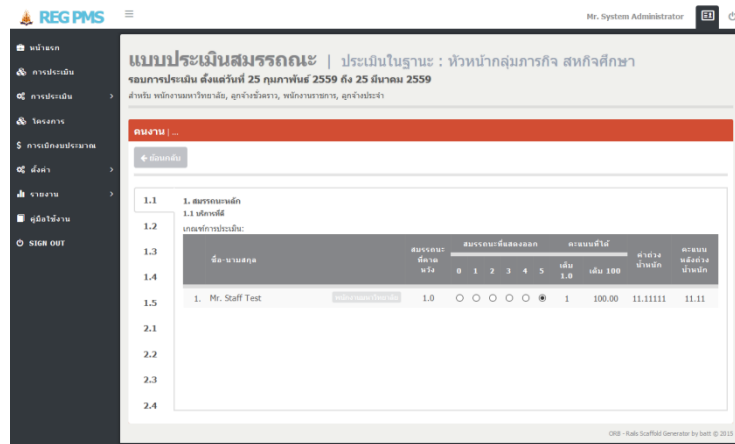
REG PMS

Mr. System Administrator

หน้าแรก
การประเมิน
การประเมิน
โครงการ
การเบิกงบประมาณ
ตั้งค่า
รายงาน
คู่มือใช้งาน
SIGN OUT

แบบประเมินสมรรถณะ | ประเมินในฐานะ : หัวหน้ากลุ่มภารกิจ สหกิจศึกษา

รอบการประเมิน ตั้งแต่วันที่ 25 กุมภาพันธ์ 2559 ถึง 25 มีนาคม 2559

สำหรับ พนักงานมหาวิทยาลัย, ลูกจ้างชั่วคราว, พนักงานราชการ, ลูกจ้างประจำ

คนงาน | ...

ย้อนกลับ

1.1
1.2
1.3
1.4
1.5
2.1
2.2
2.3
2.4

1. สมรรถนะหลัก
1.1 ทักษะที่ดี
เกณฑ์การประเมิน:

| | ชื่อ-นามสกุล | | สมรรถนะที่คาดหวัง | สมรรถนะที่แสดงออก 0 1 2 3 4 5 | คะแนนที่ได้ เต็ม 1.0 | เต็ม 100 | ค่าถ่วงน้ำหนัก | คะแนนหลังถ่วงน้ำหนัก |
|---|---|---|---|---|---|---|---|---|
| 1. | Mr. Staff Test | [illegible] | 1.0 | ○ ○ ○ ○ ○ ◉ | 1 | 100.00 | 11.11111 | 11.11 |

ORB - Rails Scaffold Generator by bett © 2015